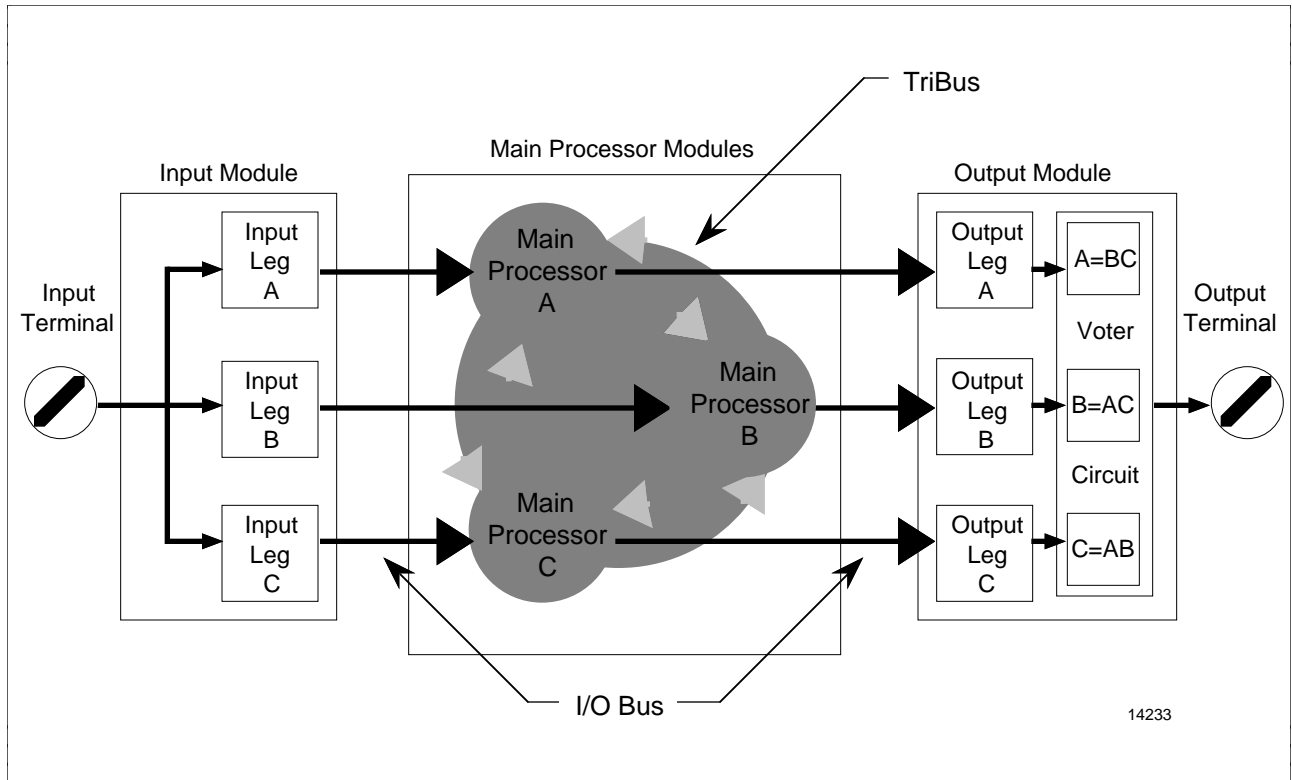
TriBus

Main Processor Modules

Input Module

Output Module

Input Terminal

Input Leg A

Input Leg B

Input Leg C

Main Processor A

Main Processor B

Main Processor C

Output Leg A

Output Leg B

Output Leg C

A=BC

Voter

B=AC

Circuit

C=AB

Output Terminal

I/O Bus

14233